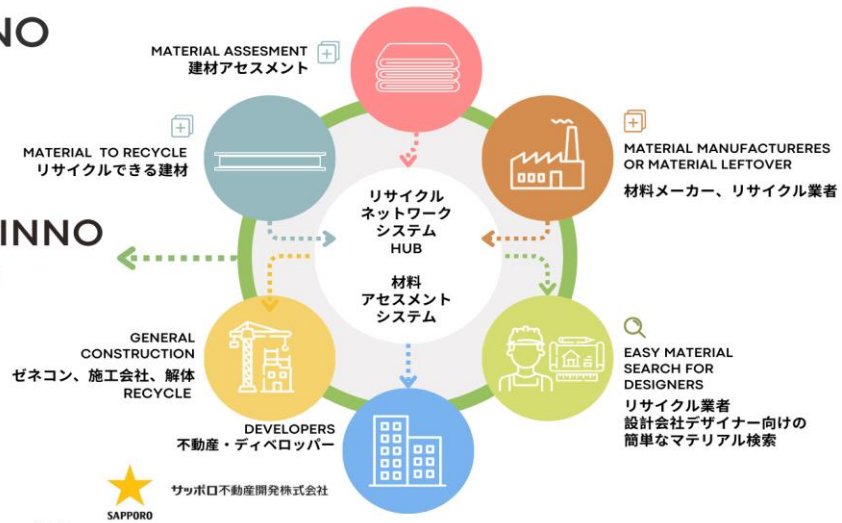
NO

INNO

MATERIAL ASSESMENT
建材アセスメント

MATERIAL TO RECYCLE
リサイクルできる建材

MATERIAL MANUFACTURERES OR MATERIAL LEFTOVER
材料メーカー、リサイクル業者

リサイクル
ネットワーク
システム
HUB

材料
アセスメント
システム

GENERAL CONSTRUCTION
ゼネコン、施工会社、解体
RECYCLE

EASY MATERIAL SEARCH FOR DESIGNERS
リサイクル業者
設計会社デザイナー向けの
簡単なマテリアル検索

DEVELOPERS
不動産・ディベロッパー

SAPPORO
サッポロ不動産開発株式会社